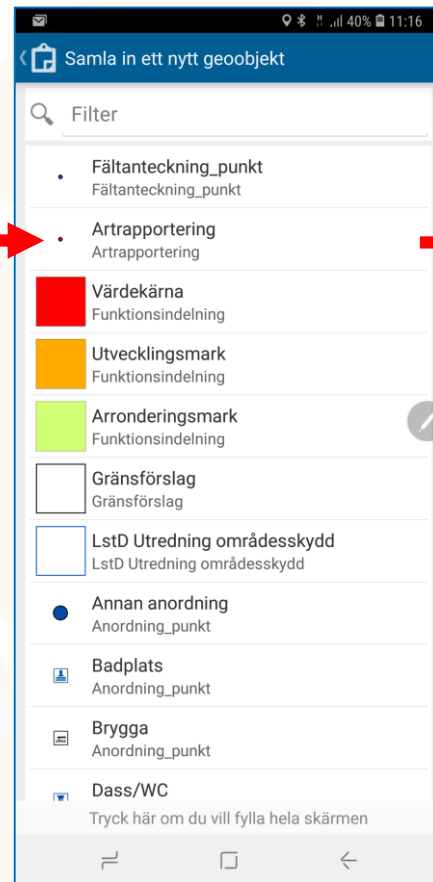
40% 11:16

Samla in ett nytt geoobjekt

Filter

Fältanteckning_punkt
Fältanteckning_punkt

Artrapportering
Artrapportering

Värdekärna
Funktionsindelning

Utvecklingsmark
Funktionsindelning

Arronderingsmark
Funktionsindelning

Gränsförslag
Gränsförslag

LstD Utredning områdesskydd
LstD Utredning områdesskydd

Annan anordning
Anordning_punkt

Badplats
Anordning_punkt

Brygga
Anordning_punkt

Dass/WC

Tryck här om du vill fylla hela skärmen